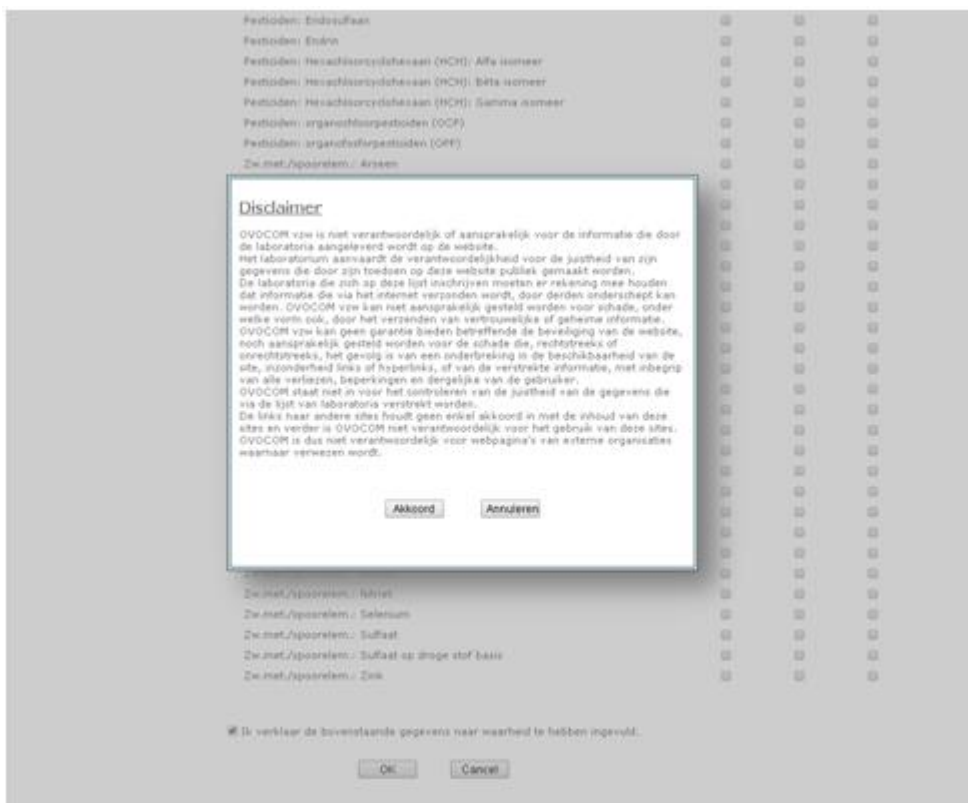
Pesticiden: Endosulfaan
Pesticiden: Endrin
Pesticiden: Hexachloorcyclohexaan (HCH): Alfa isomeer
Pesticiden: Hexachloorcyclohexaan (HCH): Bèta isomeer
Pesticiden: Hexachloorcyclohexaan (HCH): Gamma isomeer
Pesticiden: organochloorpesticiden (OCP)
Pesticiden: organofosforpesticiden (OPP)
Zw.met./spoorelem.: Arseen

Disclaimer

OVOCOM vzw is niet verantwoordelijk of aansprakelijk voor de informatie die door de laboratoria aangeleverd wordt op de website.
Het laboratorium aanvaardt de verantwoordelijkheid voor de juistheid van zijn gegevens die door zijn toedoen op deze website publiek gemaakt worden.
De laboratoria die zich op deze lijst inschrijven moeten er rekening mee houden dat informatie die via het internet verzonden wordt, door derden onderschept kan worden. OVOCOM vzw kan niet aansprakelijk gesteld worden voor schade, onder welke vorm ook, door het verzenden van vertrouwelijke of geheime informatie.
OVOCOM vzw kan geen garantie bieden betreffende de beveiliging van de website, noch aansprakelijk gesteld worden voor de schade die, rechtstreeks of onrechtstreeks, het gevolg is van een onderbreking in de beschikbaarheid van de site, inzonderheid links of hyperlinks, of van de verstrekte informatie, met inbegrip van alle verliezen, beperkingen en dergelijke van de gebruiker.
OVOCOM staat niet in voor het controleren van de juistheid van de gegevens die via de lijst van laboratoria verstrekt worden.
De links naar andere sites houdt geen enkel akkoord in met de inhoud van deze sites en verder is OVOCOM niet verantwoordelijk voor het gebruik van deze sites.
OVOCOM is dus niet verantwoordelijk voor webpagina's van externe organisaties waarnaar verwezen wordt.

Akkoord Annuleren

Zw.met./spoorelem.: Nitriet
Zw.met./spoorelem.: Selenium
Zw.met./spoorelem.: Sulfaat
Zw.met./spoorelem.: Sulfaat op droge stof basis
Zw.met./spoorelem.: Zink

Ik verklaar de bovenstaande gegevens naar waarheid te hebben ingevuld.

OK Cancel